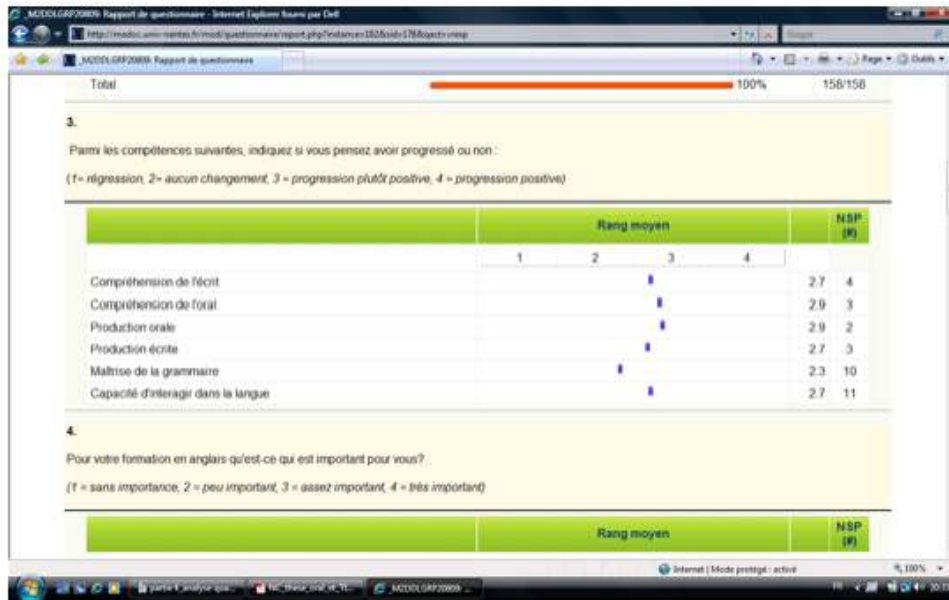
_M2DDLGRP20809: Rapport de questionnaire - Internet Explorer fourni par Dell

http://madoc.univ-nantes.fr/mod/questionnaire/report.php?instance=182&sid=178&act=vresp

_M2DDLGRP20809: Rapport de questionnaire

Page • Outils •

Total 100% 158/158

3.

Parmi les compétences suivantes, indiquez si vous pensez avoir progressé ou non :

(1= régression, 2= aucun changement, 3 = progression plutôt positive, 4 = progression positive)

| | Rang moyen | | NSP (#) |
|---|---|---|---|
| | 1 2 3 4 | | |
| Compréhension de l'écrit | | 2.7 | 4 |
| Compréhension de l'oral | | 2.9 | 3 |
| Production orale | | 2.9 | 2 |
| Production écrite | | 2.7 | 3 |
| Maîtrise de la grammaire | | 2.3 | 10 |
| Capacité d'interagir dans la langue | | 2.7 | 11 |

4.

Pour votre formation en anglais qu'est-ce qui est important pour vous?

(1 = sans importance, 2 = peu important, 3 = assez important, 4 = très important)

| | Rang moyen | | NSP (#) |
|---|---|---|---|

Internet | Mode protégé : activé

100%

partie 4 analyse qua... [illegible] _M2DDLGRP20809 ...